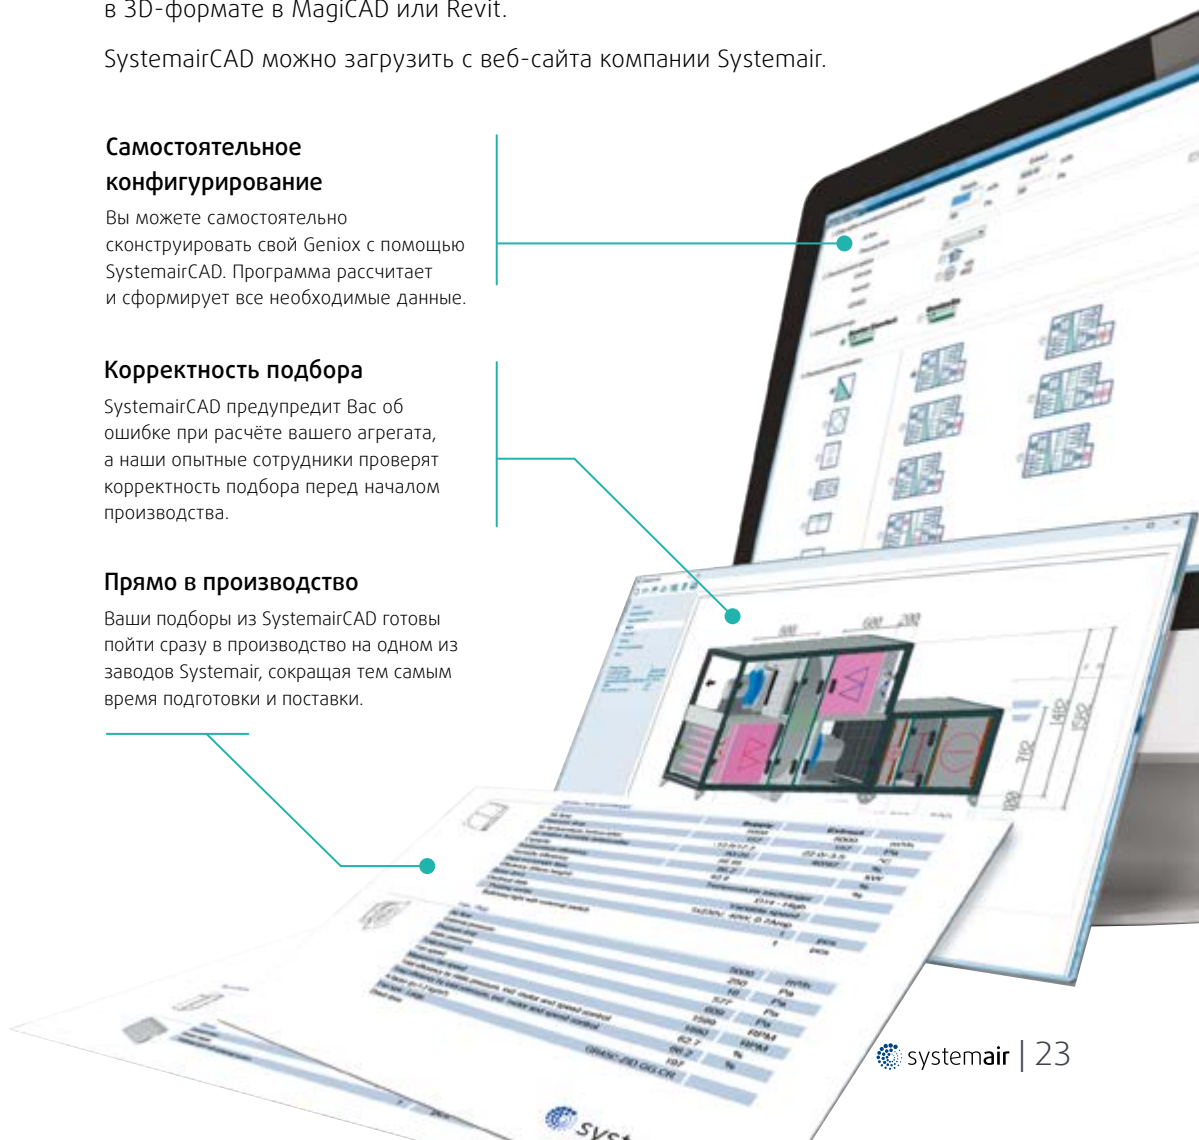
в 3D-формате в MagiCAD или Revit.

SystemairCAD можно загрузить с веб-сайта компании Systemair.

Самостоятельное конфигурирование

Вы можете самостоятельно сконструировать свой Geniox с помощью SystemairCAD. Программа рассчитает и сформирует все необходимые данные.

Корректность подбора

SystemairCAD предупредит Вас об ошибке при расчёте вашего агрегата, а наши опытные сотрудники проверят корректность подбора перед началом производства.

Прямо в производство

Ваши подборы из SystemairCAD готовы пойти сразу в производство на одном из заводов Systemair, сокращая тем самым время подготовки и поставки.

systemair | 23